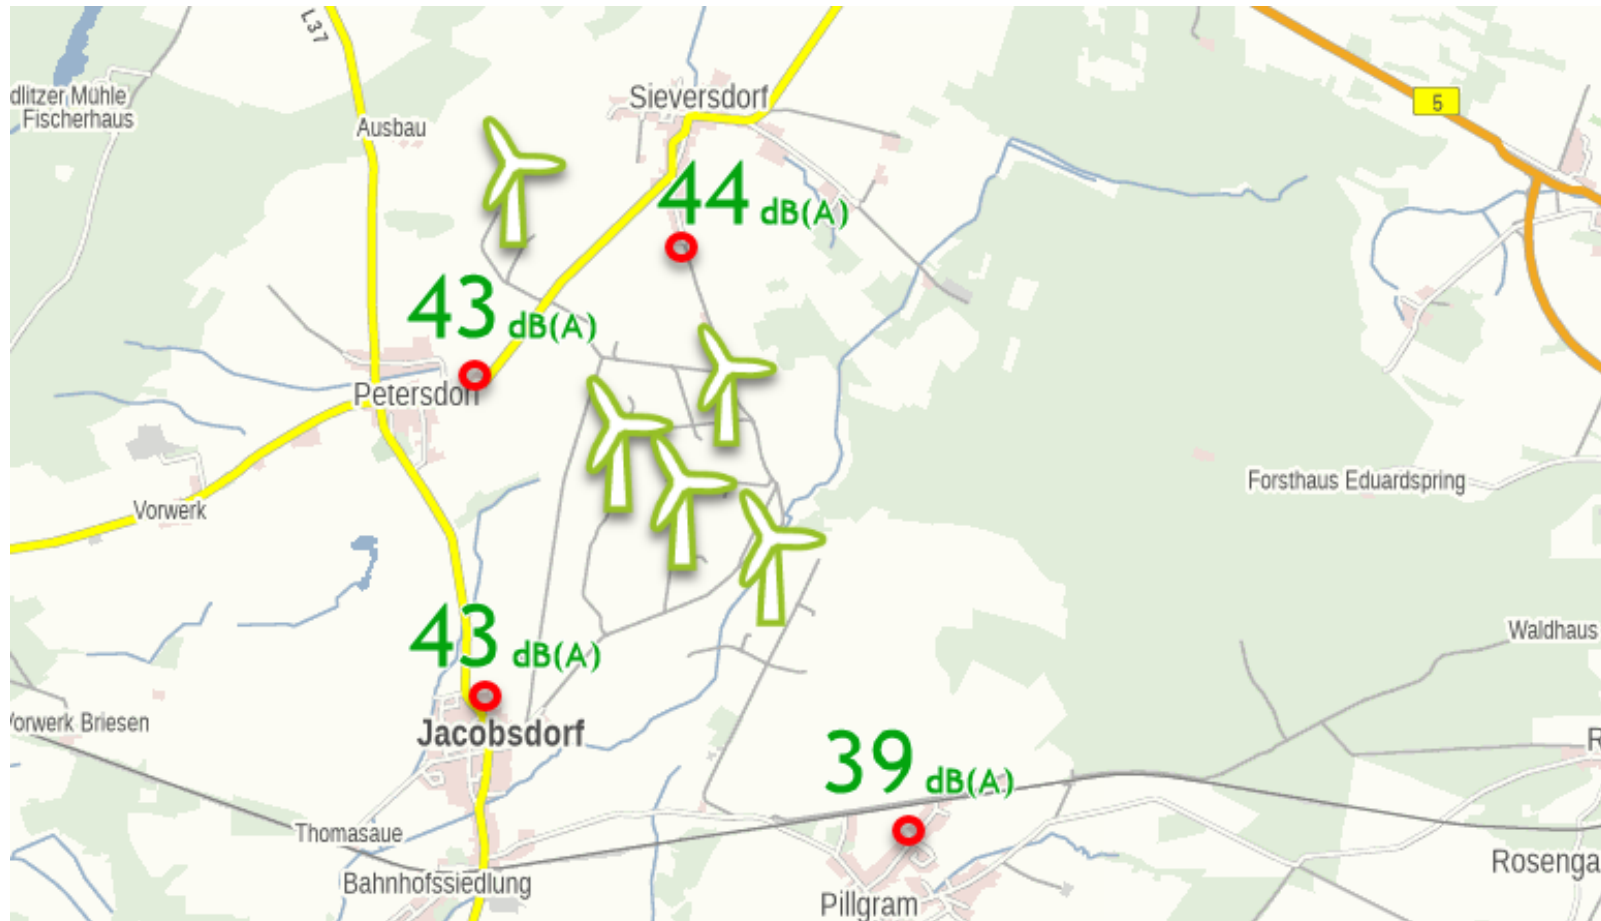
L37

dlitzer Mühle
Fischerhaus

Ausbau

Sieversdorf

5

44 dB(A)

43 dB(A)

Petersdorf

Vorwerk

Forsthaus Eduardspring

Waldhaus

43 dB(A)

Vorwerk Briesen

Jacobsdorf

39 dB(A)

R

Thomasaue

Bahnhofssiedlung

Pillgram

Rosenga